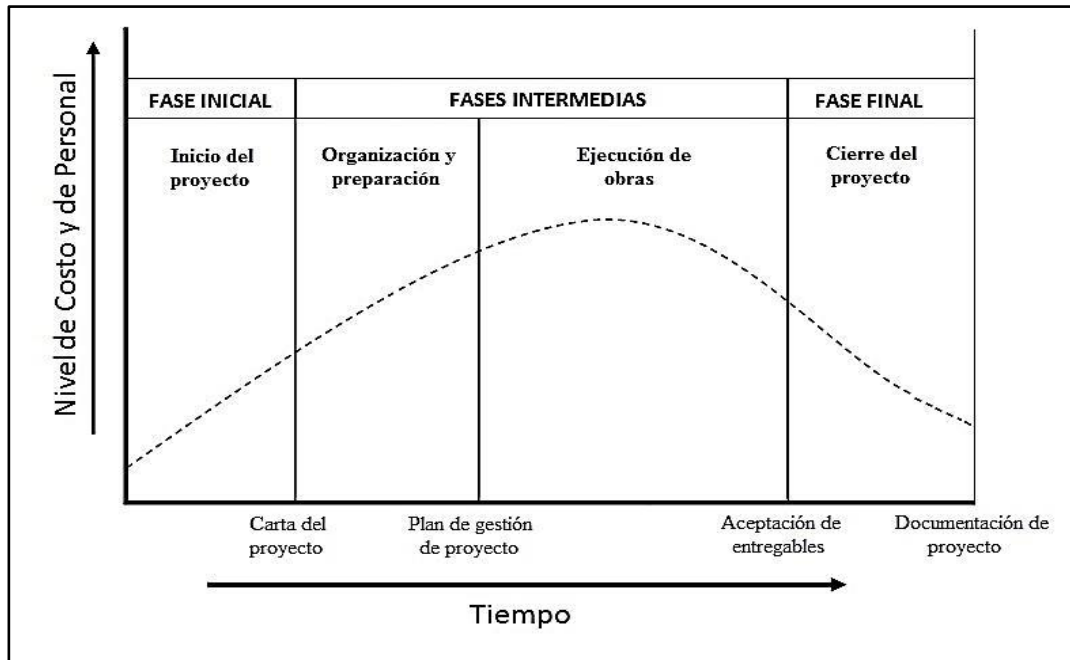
Nivel de Costo y de Personal

FASE INICIAL

FASES INTERMEDIAS

FASE FINAL

Inicio del proyecto

Organización y preparación

Ejecución de obras

Cierre del proyecto

Carta del proyecto

Plan de gestión de proyecto

Aceptación de entregables

Documentación de proyecto

Tiempo